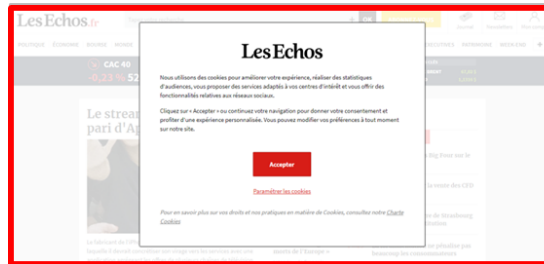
LesEchos.fr

POLITIQUE ÉCONOMIE BOURSE MONDE

CAC 40

-0,23 % 52

Le strea pari d'Ap

LesEchos

Nous utilisons des cookies pour améliorer votre expérience, réaliser des statistiques d'audiences, vous proposer des services adaptés à vos centres d'intérêt et vous offrir des fonctionnalités relatives aux réseaux sociaux.

Cliquez sur « Accepter » ou continuez votre navigation pour donner votre consentement et profiter d'une expérience personnalisée. Vous pouvez modifier vos préférences à tout moment sur notre site.

Accepter

Paramétrer les cookies

Pour en savoir plus sur vos droits et vos pratiques en matière de Cookies, consultez notre Charte Cookies

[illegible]